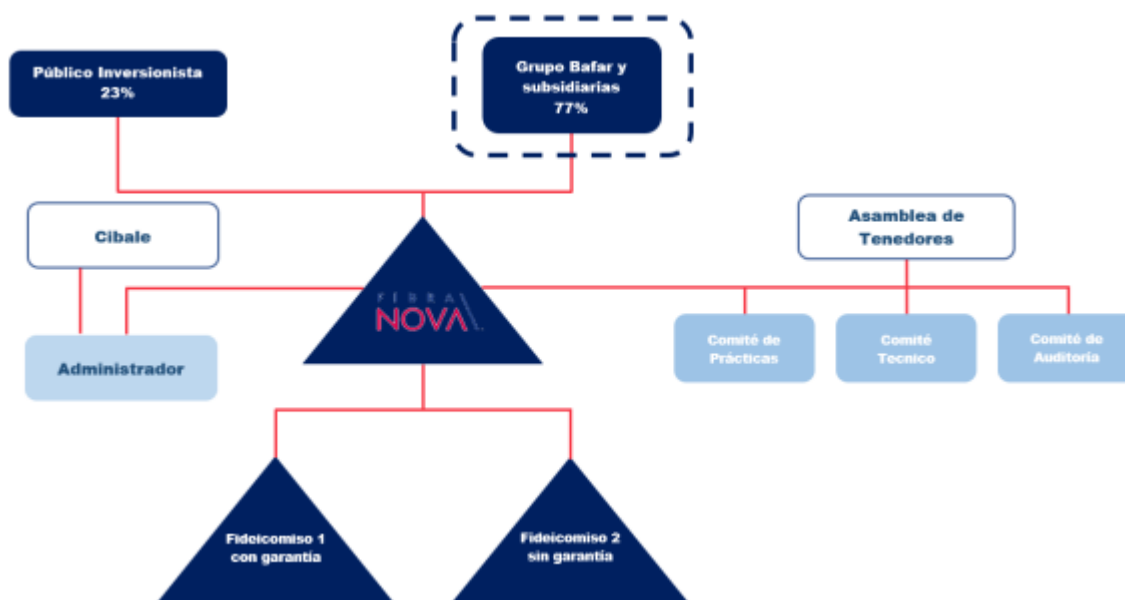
Público Inversionista
23%

Grupo Bafar y subsidiarias
77%

Cibale

Asamblea de Tenedores

FIBRA NOVA

Administrador

Comité de Prácticas

Comité Tecnico

Comité de Auditoría

Fideicomiso 1
con garantía

Fideicomiso 2
sin garantía